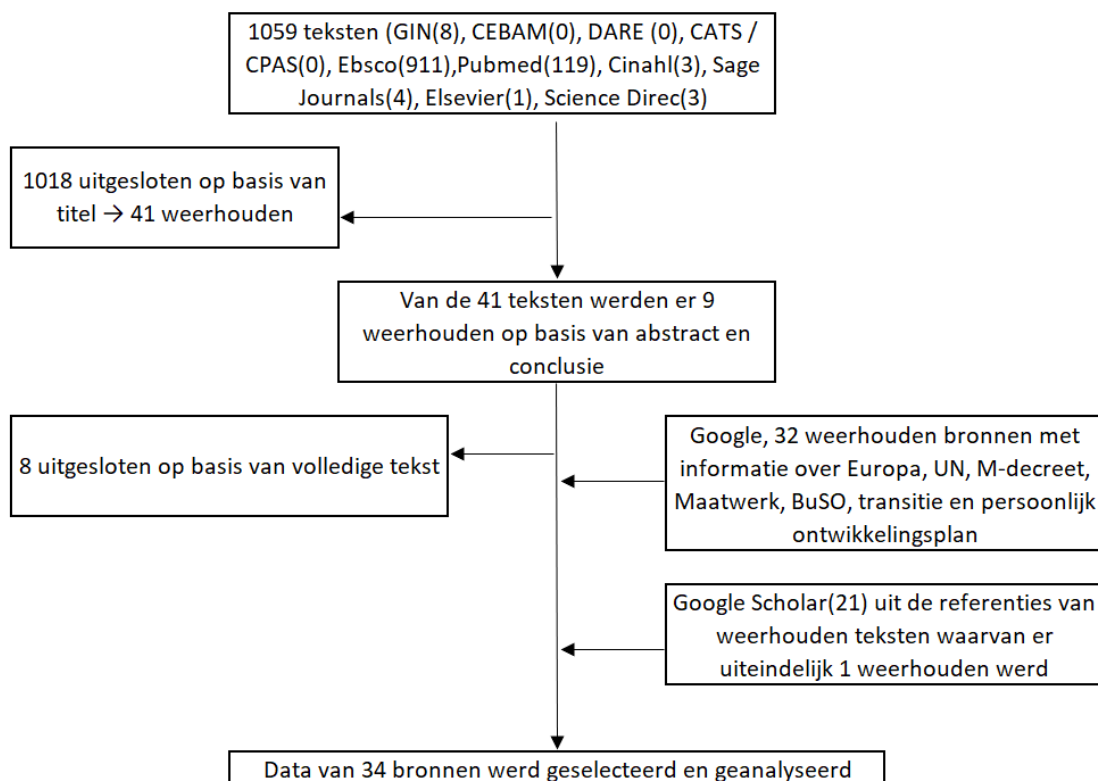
1059 teksten (GIN(8), CEBAM(0), DARE (0), CATS / CPAS(0), Ebsco(911),Pubmed(119), Cinahl(3), Sage Journals(4), Elsevier(1), Science Direc(3)

1018 uitgesloten op basis van titel → 41 weerhouden

Van de 41 teksten werden er 9 weerhouden op basis van abstract en conclusie

8 uitgesloten op basis van volledige tekst

Google, 32 weerhouden bronnen met informatie over Europa, UN, M-decreet, Maatwerk, BuSO, transitie en persoonlijk ontwikkelingsplan

Google Scholar(21) uit de referenties van weerhouden teksten waarvan er uiteindelijk 1 weerhouden werd

Data van 34 bronnen werd geselecteerd en geanalyseerd